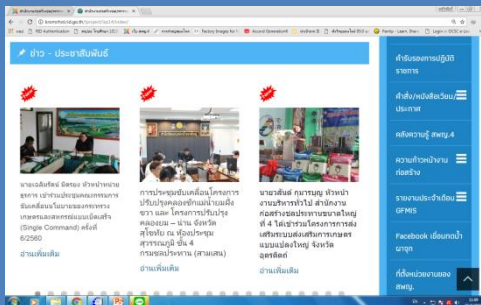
ข่าว - ประชาสัมพันธ์

นายเฉลิมรัตน์ อัตรยะ หัวหน้าหน่วยธุรการ เข้าร่วมประชุมคณะกรรมการขับเคลื่อนนโยบายของกระทรวงเกษตรและสหกรณ์แบบเบ็ดเสร็จ (Single Command) ครั้งที่ 6/2560

อ่านเพิ่มเติม

การประชุมขับเคลื่อนโครงการปรับปรุงคลองชักน้ำบ้านเมืองขาว และ โครงการปรับปรุงคลองยอม – นาม จังหวัดสุโขทัย ณ ห้องประชุมสุวรรณภูมิ ชั้น 4 กรมชลประทาน (สามเสน)

อ่านเพิ่มเติม

นายวสันต์ ภูมรบุญ หัวหน้างานบริหารทั่วไป สำนักงานก่อสร้างชลประทานขนาดใหญ่ที่ 4 ได้เข้าร่วมโครงการส่งเสริมระบบส่งเสริมการเกษตรแบบแปลงใหญ่ จังหวัดอุตรดิตถ์

อ่านเพิ่มเติม

คำรับรองการปฏิบัติราชการ

คำสั่ง/หนังสือเวียน/ประกาศ

คลังความรู้ สพญ.4

ความก้าวหน้างานก่อสร้าง

รายงานประจำเดือน GFMIS

Facebook เยี่ยมกดน้ำเมาดูๆ

ที่ตั้งหน่วยงานของ สพญ.